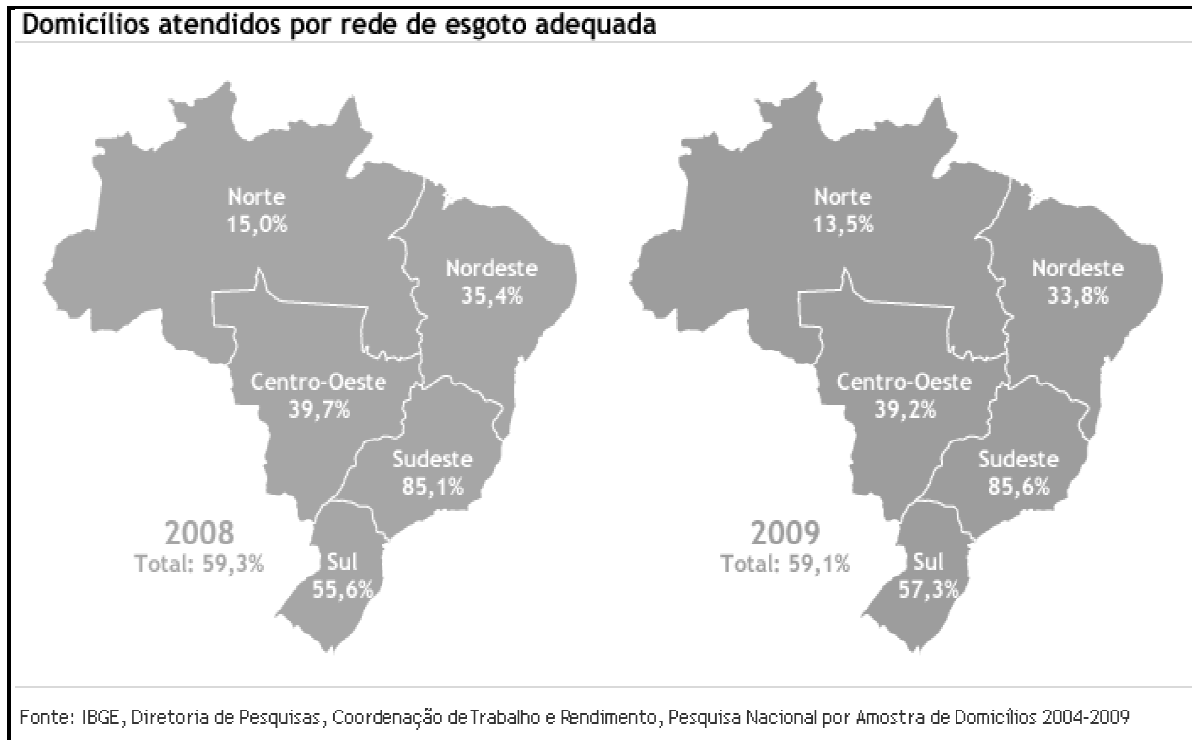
Domicílios atendidos por rede de esgoto adequada

Norte
15,0%

Nordeste
35,4%

Centro-Oeste
39,7%

Sudeste
85,1%

Sul
55,6%

2008
Total: 59,3%

Norte
13,5%

Nordeste
33,8%

Centro-Oeste
39,2%

Sudeste
85,6%

Sul
57,3%

2009
Total: 59,1%

Fonte: IBGE, Diretoria de Pesquisas, Coordenação de Trabalho e Rendimento, Pesquisa Nacional por Amostra de Domicílios 2004-2009